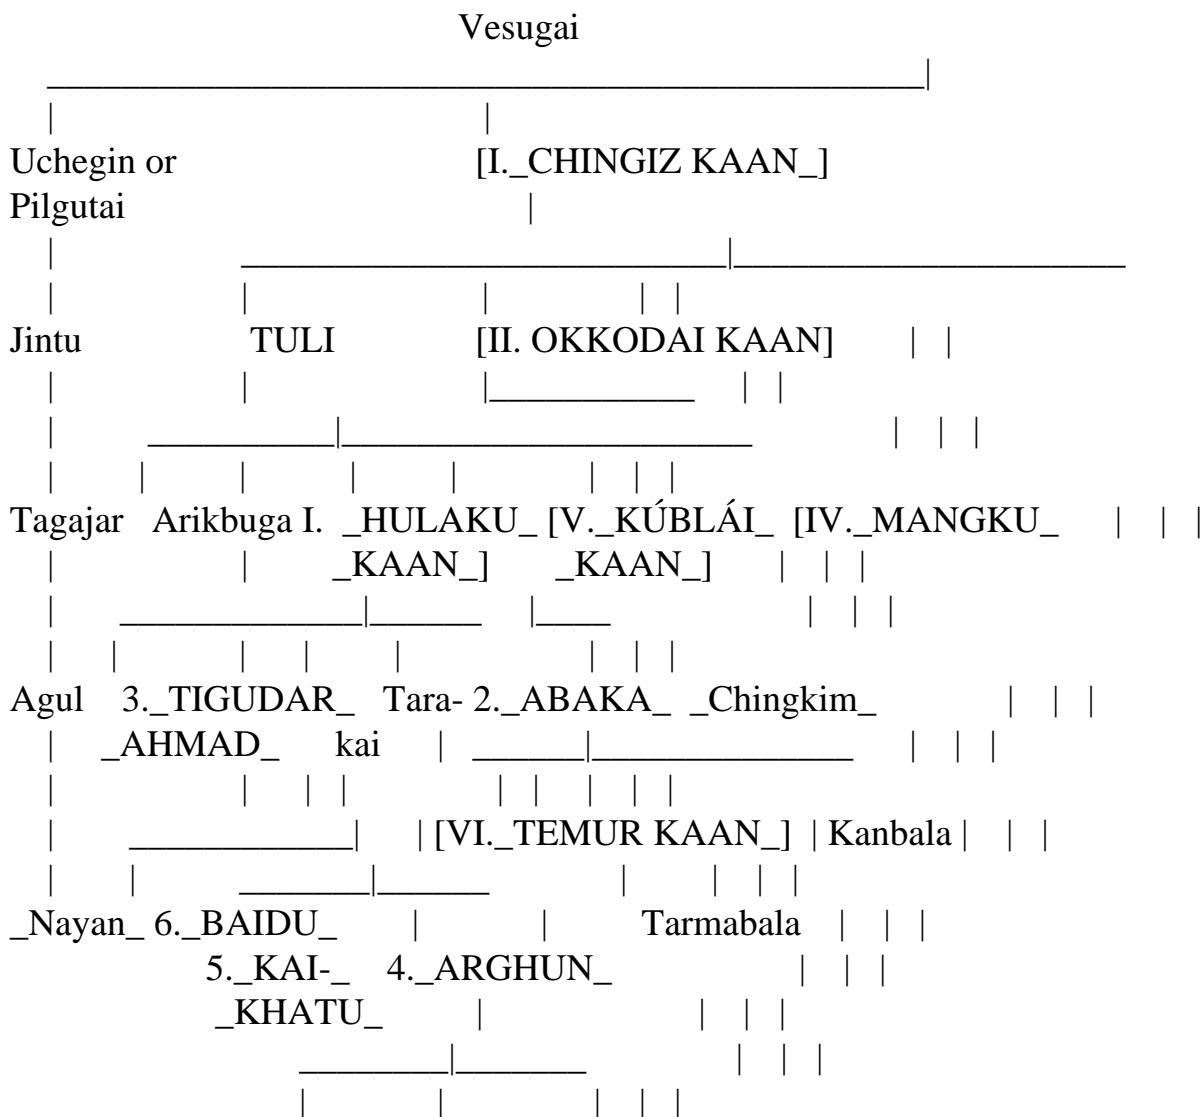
Vesugai

Uchegin or Pilgutai

[I._CHINGIZ KAAN_]

Jintu

TULI

[II. OKKODAI KAAN]

Tagajar

Arikbuga

I. _HULAKU_

[V._KÚBLÁI_ _KAAN_]

[IV._MANGKU_ _KAAN_]

Agul

3._TIGUDAR_ _AHMAD_

Tarakai

2._ABAKA_

_Chingkim_

[VI._TEMUR KAAN_]

Kanbala

_Nayan_

6._BAIDU_

Tarmabala

5._KAI-_ _KHATU_

4._ARGHUN_